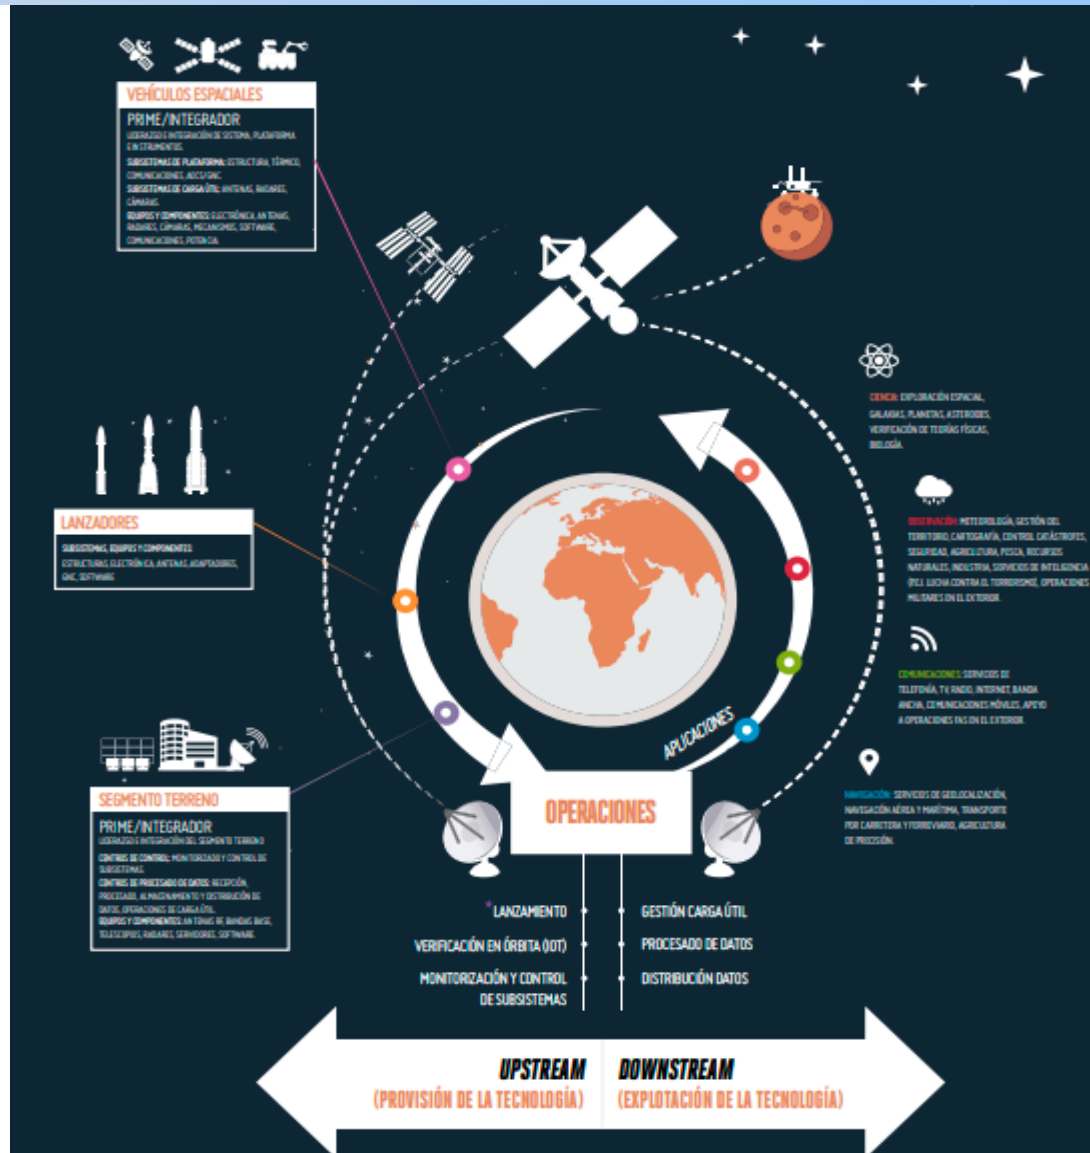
VEHÍCULOS ESPACIALES

PRIME/INTEGRADOR
LIDERAZGO E INTEGRACIÓN DE SISTEMA, PLATAFORMA E INSTRUMENTOS.
SUBSISTEMAS DE PLATAFORMA: ESTRUCTURA, TÉRMICO, COMUNICACIONES, AOCS/GNC.
SUBSISTEMAS DE CARGA ÚTIL: ANTENAS, RADARES, CÁMARAS.
EQUIPOS Y COMPONENTES: ELECTRÓNICA, ANTENAS, RADARES, CÁMARAS, MECANISMOS, SOFTWARE, COMUNICACIONES, POTENCIA.

LANZADORES
SUBSISTEMAS, EQUIPOS Y COMPONENTES: ESTRUCTURAS, ELECTRÓNICA, ANTENAS, ADAPTADORES, GNC, SOFTWARE

SEGMENTO TERRENO
PRIME/INTEGRADOR
LIDERAZGO E INTEGRACIÓN DEL SEGMENTO TERRENO
CENTROS DE CONTROL: MONITORIZADO Y CONTROL DE SUBSISTEMAS.
CENTROS DE PROCESADO DE DATOS: RECEPCIÓN, PROCESADO, ALMACENAMIENTO Y DISTRIBUCIÓN DE DATOS. OPERACIONES DE CARGA ÚTIL.
EQUIPOS Y COMPONENTES: ANTENAS RF, BANDAS BASE, TELESCOPIOS, RADARES, SERVIDORES, SOFTWARE.

CIENCIA: EXPLORACIÓN ESPACIAL, GALAXIAS, PLANETAS, ASTEROIDES, VERIFICACIÓN DE TEORÍAS FÍSICAS, BIOLOGÍA.

OBSERVACIÓN: METEOROLOGÍA, GESTIÓN DEL TERRITORIO, CARTOGRAFÍA, CONTROL CATÁSTROFES, SEGURIDAD, AGRICULTURA, PESCA, RECURSOS NATURALES, INDUSTRIA, SERVICIOS DE INTELIGENCIA (PEJ. LUCHA CONTRA EL TERRORISMO, OPERACIONES MILITARES EN EL EXTERIOR.

COMUNICACIONES: SERVICIOS DE TELEFONÍA, TV, RADIO, INTERNET, BANDA ANCHA, COMUNICACIONES MÓVILES, APOYO A OPERACIONES FAS EN EL EXTERIOR.

NAVEGACIÓN: SERVICIOS DE GEOLOCALIZACIÓN, NAVEGACIÓN AÉREA Y MARÍTIMA, TRANSPORTE POR CARRETERA Y FERROVIARIO, AGRICULTURA DE PRECISIÓN.

APLICACIONES

OPERACIONES

LANZAMIENTO
VERIFICACIÓN EN ÓRBITA (IOT)
MONITORIZACIÓN Y CONTROL DE SUBSISTEMAS

GESTIÓN CARGA ÚTIL
PROCESADO DE DATOS
DISTRIBUCIÓN DATOS

UPSTREAM
(PROVISIÓN DE LA TECNOLOGÍA)

DOWNSTREAM
(EXPLOTACIÓN DE LA TECNOLOGÍA)